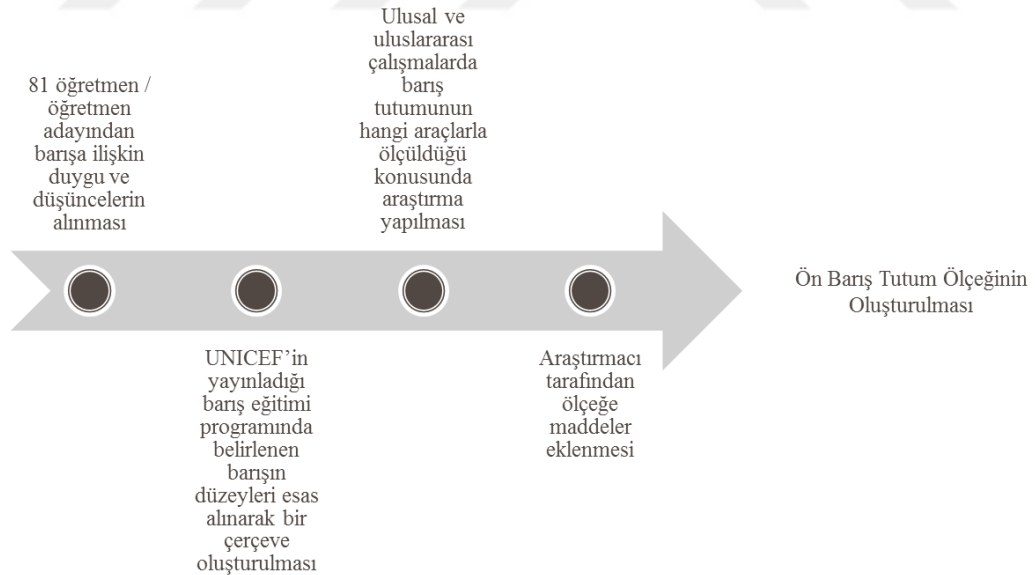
81 öğretmen / öğretmen adayından barışa ilişkin duygu ve düşüncelerin alınması

UNICEF'in yayınladığı barış eğitimi programında belirlenen barışın düzeyleri esas alınarak bir çerçeve oluşturulması

Ulusal ve uluslararası çalışmalarda barış tutumunun hangi araçlarla ölçüldüğü konusunda araştırma yapılması

Araştırmacı tarafından ölçeğe maddeler eklenmesi

Ön Barış Tutum Ölçeğinin Oluşturulması